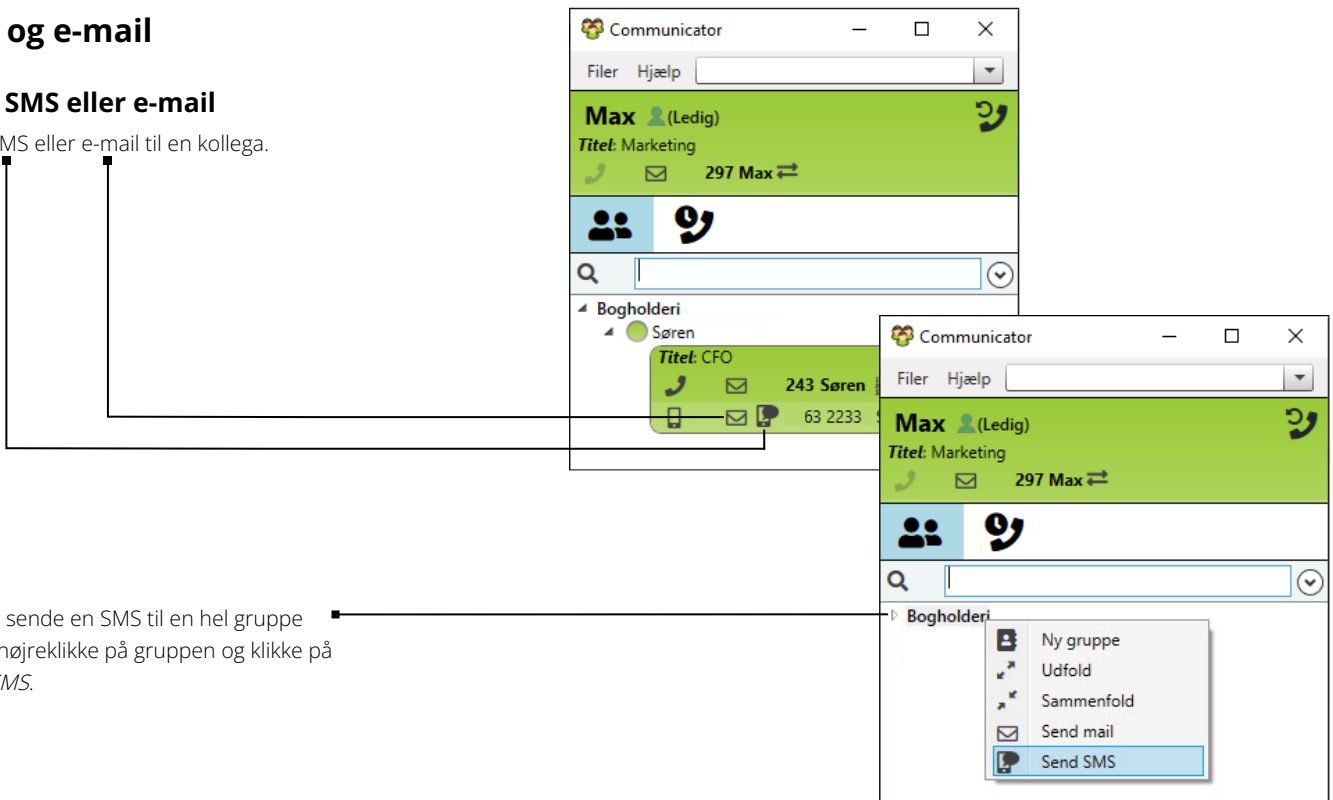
og e-mail

SMS eller e-mail

MS eller e-mail til en kollega.

sende en SMS til en hel gruppe højreklikke på gruppen og klikke på MS.

Communicator

Filer Hjælp

Max (Ledig)

Titel: Marketing

297 Max

Bogholderi

Søren

Titel: CFO

243 Søren

63 2233

Communicator

Filer Hjælp

Max (Ledig)

Titel: Marketing

297 Max

Bogholderi

Ny gruppe

Udfold

Sammenfold

Send mail

Send SMS